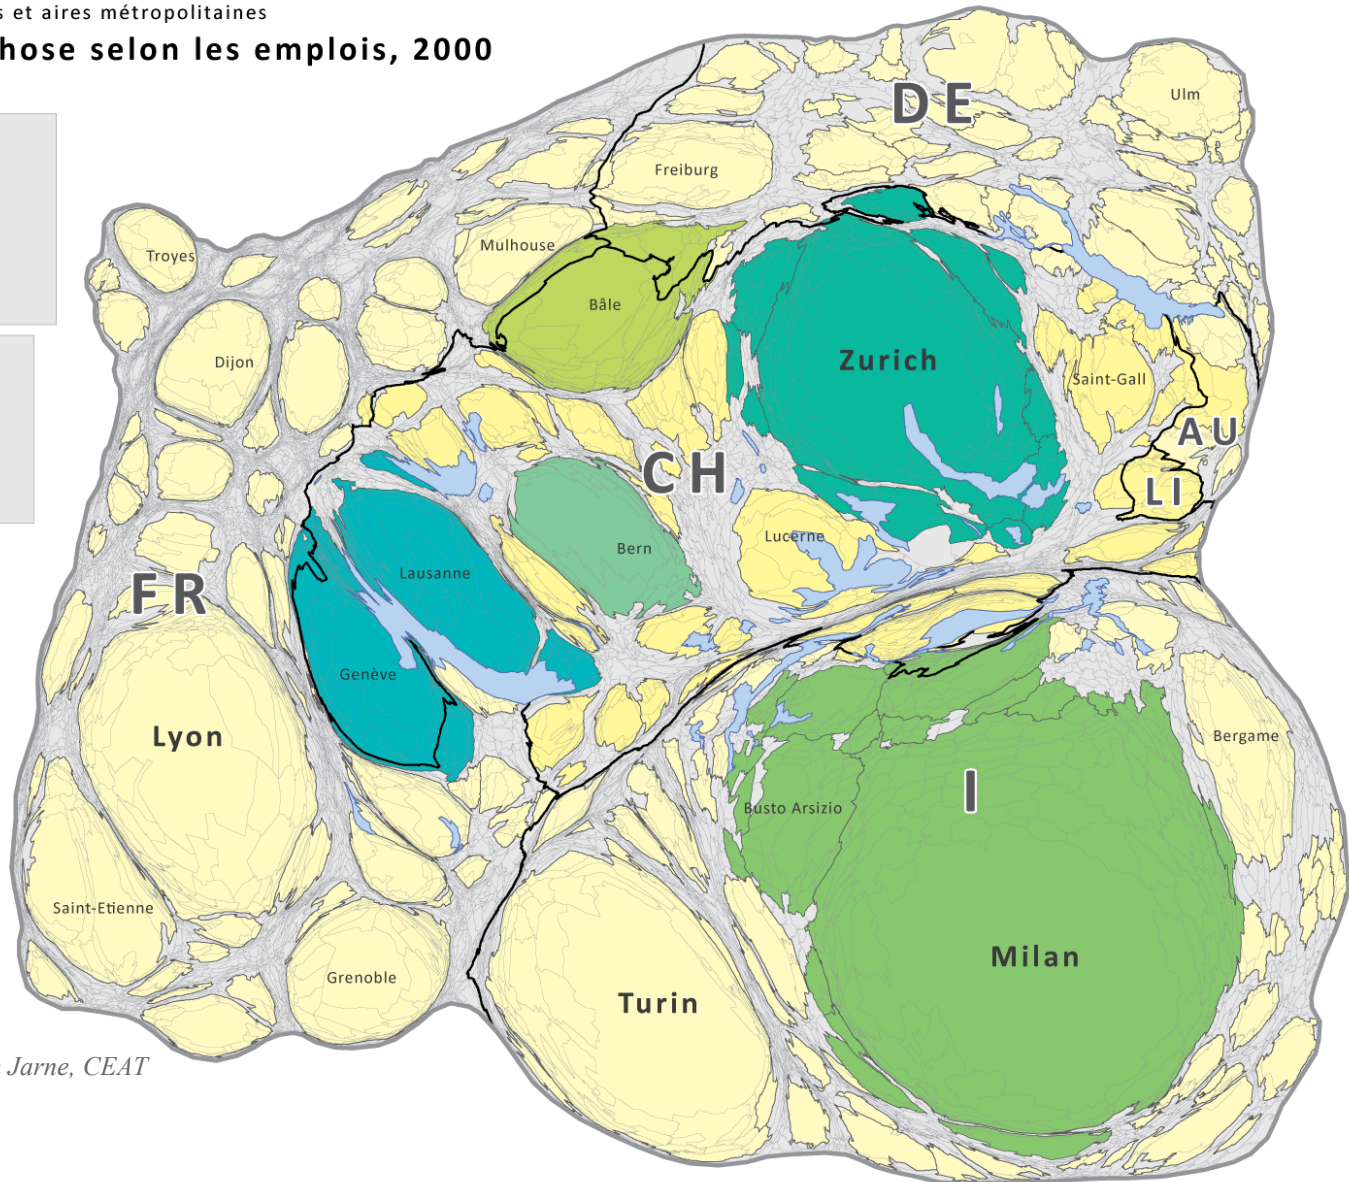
s et aires métropolitaines
hose selon les emplois, 2000

DE
Ulm
Freiburg
Mulhouse
Troyes
Bâle
Zurich
Dijon
Saint-Gall
AU
LI
CH
Bern
Lucerne
Lausanne
FR
Genève
Lyon
Bergame
Busto Arsizio
I
Saint-Etienne
Grenoble
Milan
Turin
Jarne, CEAT